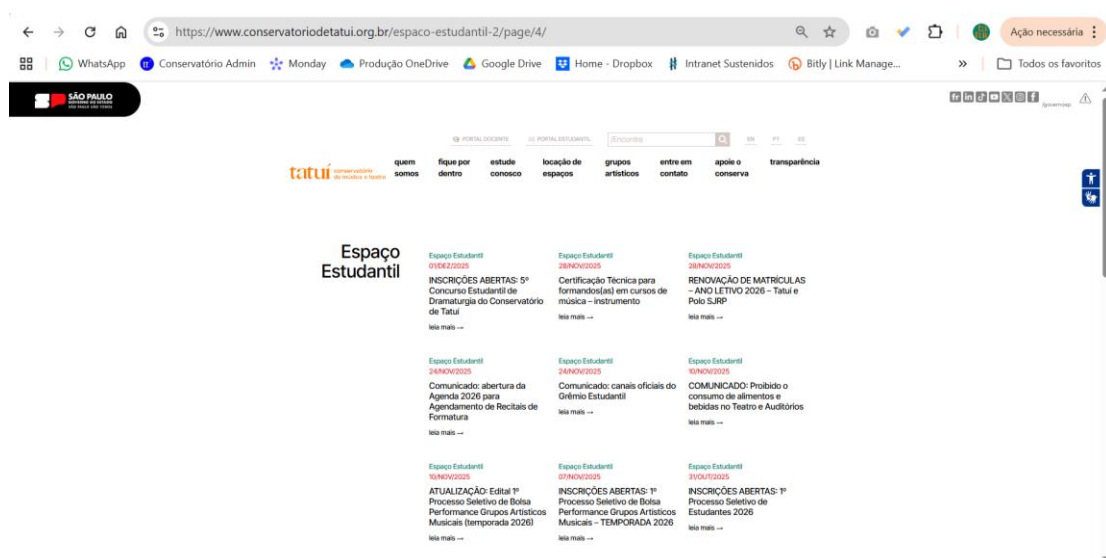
https://www.conservatoriodetatui.org.br/espaco-estudantil-2/page/4/

Ação necessária

WhatsApp Conservatório Admin Monday Produção OneDrive Google Drive Home - Dropbox Intranet Sustenidos Bitly | Link Manage... » Todos os favoritos

SÃO PAULO GOVERNO DO ESTADO SÃO PAULO SÃO TODOS

/governosp

PORTAL DOCENTE PORTAL ESTUDANTIL Encontre EN PT ES

tatuí conservatório de música e teatro

quem somos fique por dentro estude conosco locação de espaços grupos artísticos entre em contato apoie o conserva transparência

Espaço Estudantil

Espaço Estudantil
01/DEZ/2025
INSCRIÇÕES ABERTAS: 5º Concurso Estudantil de Dramaturgia do Conservatório de Tatuí
leia mais →

Espaço Estudantil
28/NOV/2025
Certificação Técnica para formandos(as) em cursos de música – instrumento
leia mais →

Espaço Estudantil
28/NOV/2025
RENOVAÇÃO DE MATRÍCULAS – ANO LETIVO 2026 – Tatuí e Polo SJRP
leia mais →

Espaço Estudantil
24/NOV/2025
Comunicado: abertura da Agenda 2026 para Agendamento de Recitais de Formatura
leia mais →

Espaço Estudantil
24/NOV/2025
Comunicado: canais oficiais do Grêmio Estudantil
leia mais →

Espaço Estudantil
10/NOV/2025
COMUNICADO: Proibido o consumo de alimentos e bebidas no Teatro e Auditórios
leia mais →

Espaço Estudantil
10/NOV/2025
ATUALIZAÇÃO: Edital 1º Processo Seletivo de Bolsa Performance Grupos Artísticos Musicais (temporada 2026)
leia mais →

Espaço Estudantil
07/NOV/2025
INSCRIÇÕES ABERTAS: 1º Processo Seletivo de Bolsa Performance Grupos Artísticos Musicais – TEMPORADA 2026
leia mais →

Espaço Estudantil
31/OUT/2025
INSCRIÇÕES ABERTAS: 1º Processo Seletivo de Estudantes 2026
leia mais →